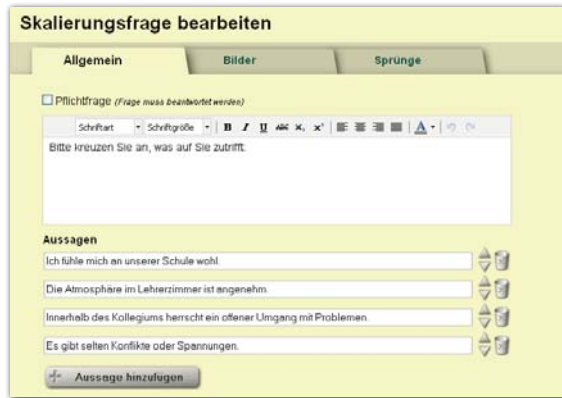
Skalierungsfrage bearbeiten

Allgemein

Bilder

Sprünge

Pflichtfrage (Frage muss beantwortet werden)

Schriftart

Schriftgröße

B I U ABC $x_2$ $x^2$

A

Bitte kreuzen Sie an, was auf Sie zutrifft.

Aussagen

Ich fühle mich an unserer Schule wohl.

Die Atmosphäre im Lehrerzimmer ist angenehm.

Innerhalb des Kollegiums herrscht ein offener Umgang mit Problemen.

Es gibt selten Konflikte oder Spannungen.

Aussage hinzufügen